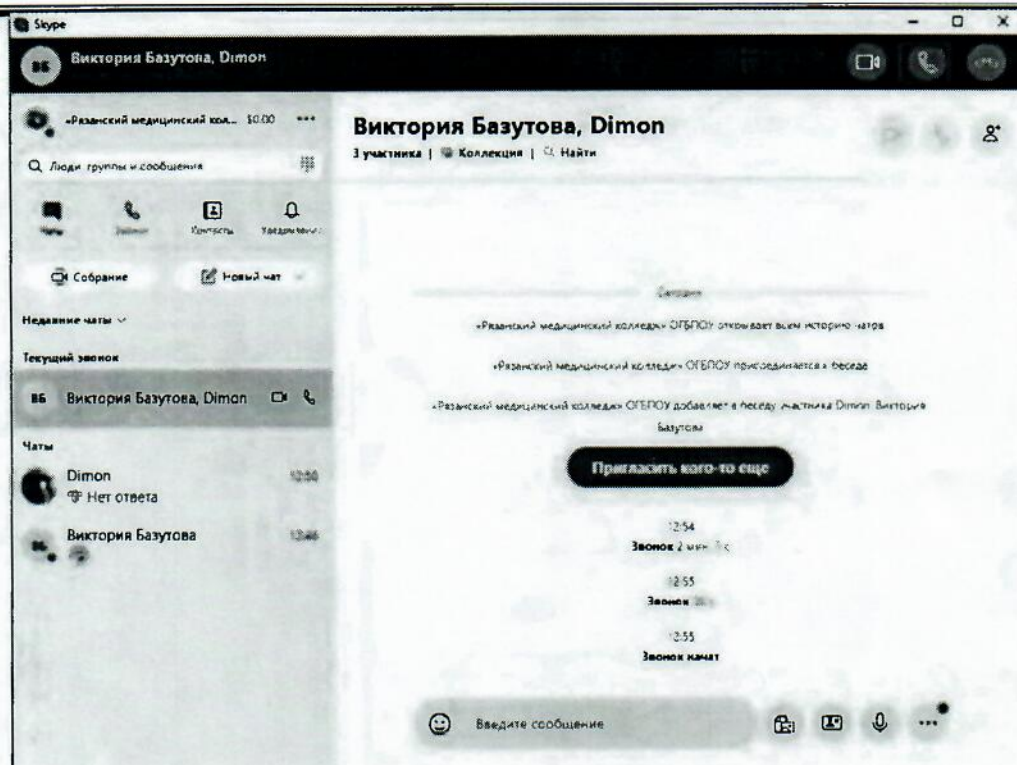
Skype

ВБ Виктория Базутова, Dimon

«Рязанский медицинский кол... $0.00 •••

Q Люди, группы и сообщения

Чаты Звонки Контакты Уведомления

Собрание Новый чат

Недавние чаты

Текущий звонок

ВБ Виктория Базутова, Dimon

Чаты

Dimon 12:50
Нет ответа

Виктория Базутова 12:46

Виктория Базутова, Dimon
3 участника | Коллекция | Найти

Сегодня

«Рязанский медицинский колледж» ОГБПОУ открывает всем историю чатов

«Рязанский медицинский колледж» ОГБПОУ присоединяется к беседе

«Рязанский медицинский колледж» ОГБПОУ добавляет в беседу участника Dimon, Виктория Базутова

Пригласить кого-то еще

12:54
Звонок 2 мин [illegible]

12:55
Звонок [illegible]

12:55
Звонок начат

Введите сообщение